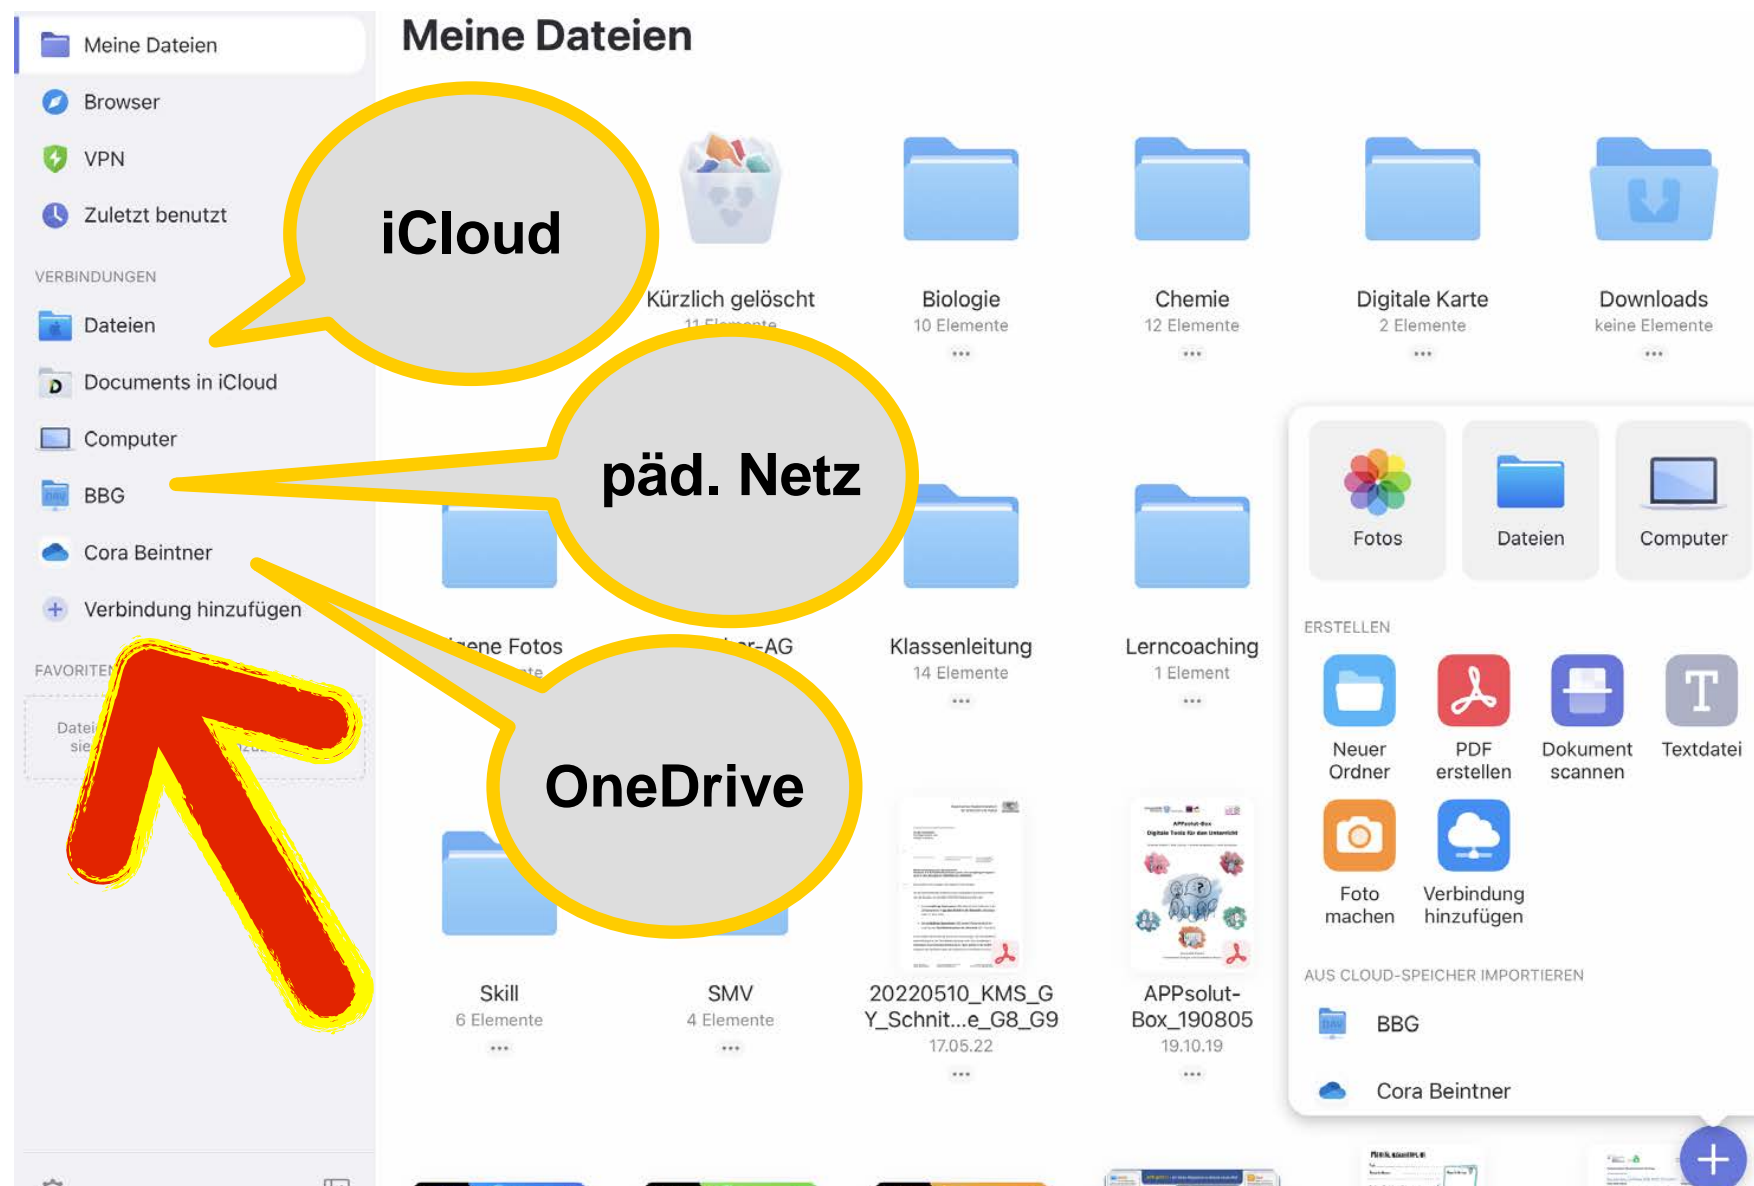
Meine Dateien
Browser
VPN
Zuletzt benutzt
VERBINDUNGEN
Dateien
Documents in iCloud
Computer
BBG
Cora Beintner
Verbindung hinzufügen
FAVORITEN
Datei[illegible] sie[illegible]

iCloud
päd. Netz
OneDrive

Meine Dateien

Kürzlich gelöscht
11 Elemente

Biologie
10 Elemente

Chemie
12 Elemente

Digitale Karte
2 Elemente

Downloads
keine Elemente

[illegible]ene Fotos
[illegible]

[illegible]-AG

Klassenleitung
14 Elemente

Lerncoaching
1 Element

Skill
6 Elemente

SMV
4 Elemente

20220510_KMS_GY_Schnit...e_G8_G9
17.05.22

APPsolut-Box_190805
19.10.19

Fotos
Dateien
Computer
ERSTELLEN
Neuer Ordner
PDF erstellen
Dokument scannen
Textdatei
Foto machen
Verbindung hinzufügen
AUS CLOUD-SPEICHER IMPORTIEREN
BBG
Cora Beintner